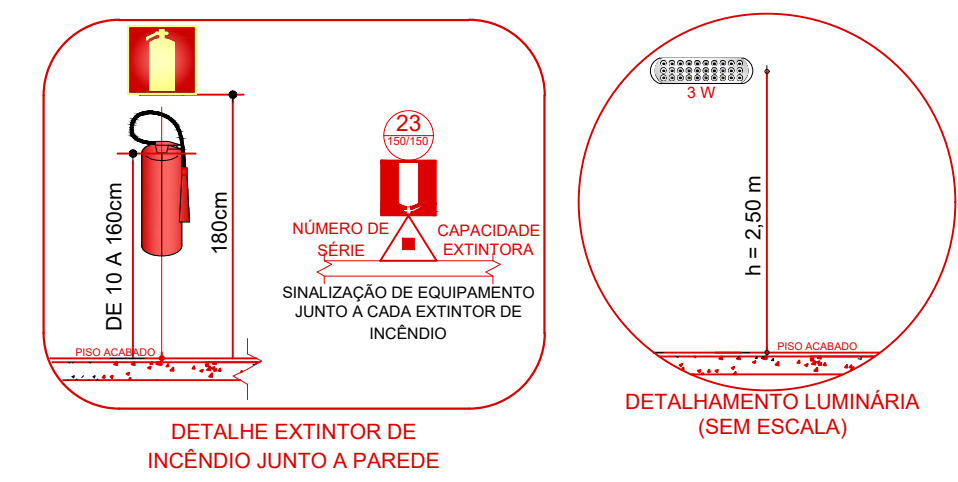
DE 10 A 160cm

180cm

23
150/150

NÚMERO DE SÉRIE

CAPACIDADE EXTINTORA

SINALIZAÇÃO DE EQUIPAMENTO JUNTO A CADA EXTINTOR DE INCÊNDIO

PISO ACABADO

DETALHE EXTINTOR DE INCÊNDIO JUNTO A PAREDE

3 W

h = 2,50 m

PISO ACABADO

DETALHAMENTO LUMINÁRIA (SEM ESCALA)